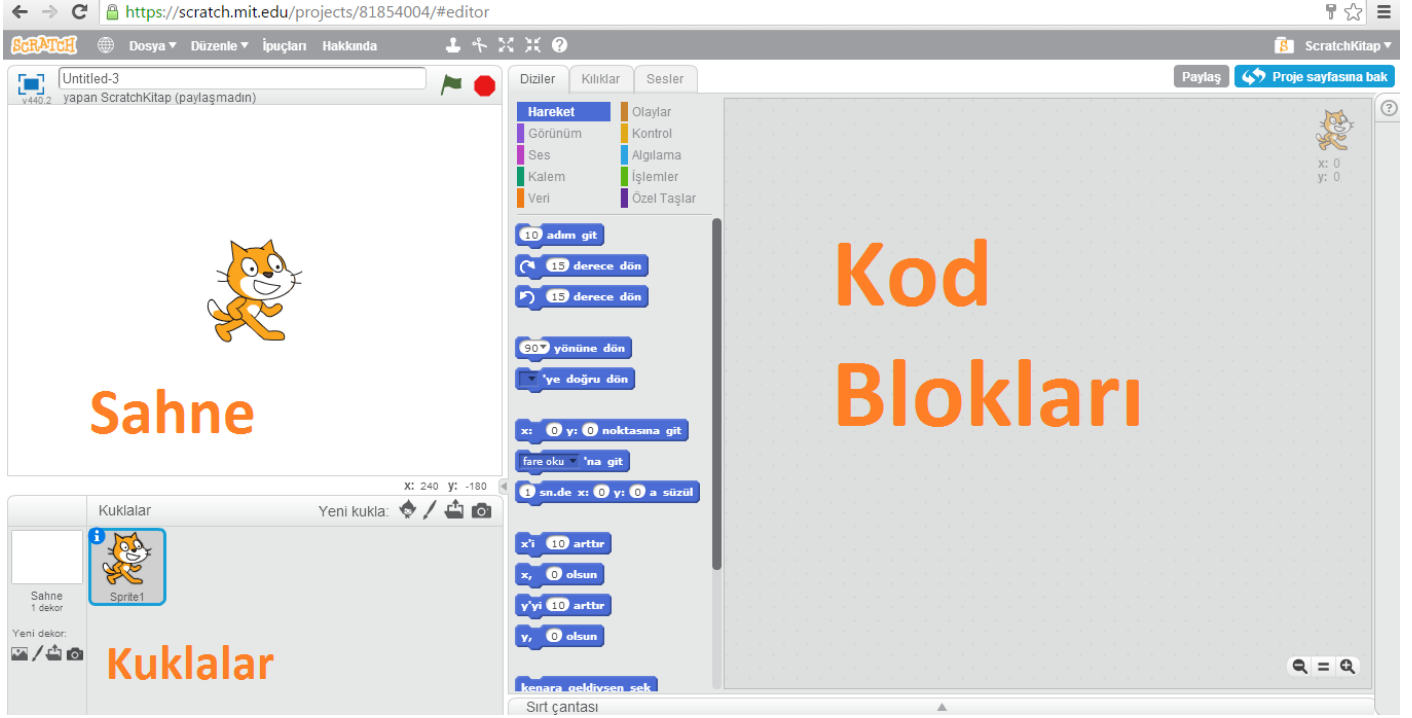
https://scratch.mit.edu/projects/81854004/#editor

SCRATCH Dosya Düzenle İpuçları Hakkında ScratchKitap

Untitled-3
v440.2 yapan ScratchKitap (paylaşmadın)

Diziler Kılıklar Sesler

Paylaş Proje sayfasına bak

Hareket Olaylar
Görünüm Kontrol
Ses Algılama
Kalem İşlemler
Veri Özel Taşlar

10 adım git
15 derece dön
15 derece dön
90 yönüne dön
'ye doğru dön
x: 0 y: 0 noktasına git
fare oku 'na git
1 sn.de x: 0 y: 0 a süzül
x'i 10 arttır
x, 0 olsun
y'yi 10 arttır
y, 0 olsun
kenara geldiysen sek

x: 0
y: 0

Kod Blokları

Sahne

x: 240 y: -180

Kuklalar Yeni kukla:

Sahne
1 dekor
Yeni dekor:

Sprite1

Kuklalar

Sırt çantası